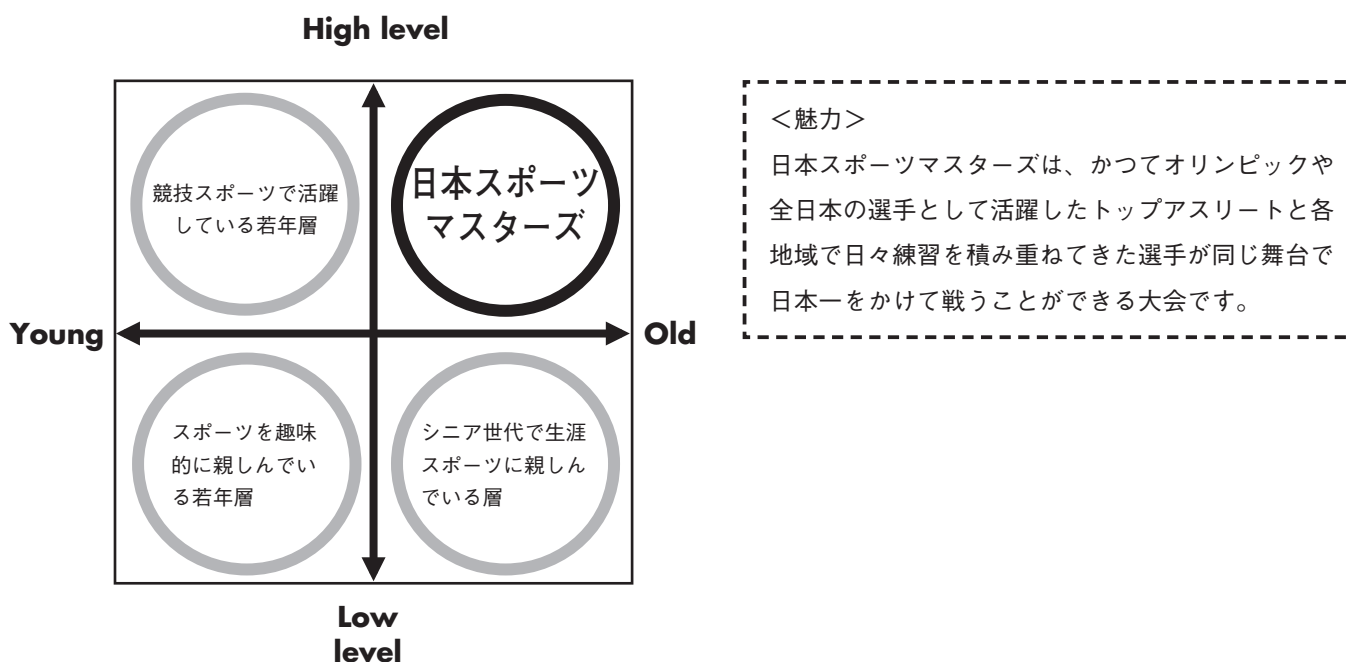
High level

競技スポーツで活躍している若年層

日本スポーツマスターズ

Young

Old

スポーツを趣味的に親しんでいる若年層

シニア世代で生涯スポーツに親しんでいる層

Low level

<魅力>
日本スポーツマスターズは、かつてオリンピックや全日本の選手として活躍したトップアスリートと各地域で日々練習を積み重ねてきた選手が同じ舞台で日本一をかけて戦うことができる大会です。